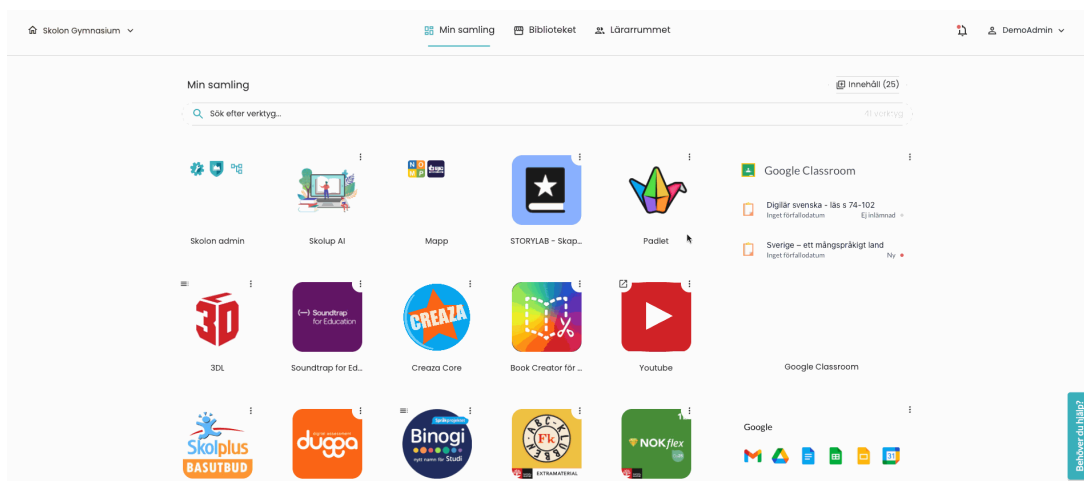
Skolon Gymnasium

Min samling Biblioteket Lärarrummet

DemoAdmin

Min samling

Innehåll (25)

Sök efter verktyg...

41 verktyg

Skolon admin

Skolup AI

Mapp

STORYLAB - Skap...

Padlet

Google Classroom

Digilär svenska - läs s 74-102
Inget förfallodatum Ej inlämnad

Sverige – ett mångspråkigt land
Inget förfallodatum Ny

3D

3DL

Soundtrap for Education

Soundtrap for Ed...

CREAZA

Creaza Core

Book Creator för ...

Youtube

Google Classroom

Skolplus BASUTBUD

dugga

Binogi

Fk

EXTRAMATERIAL

NOKflex

Google

Behöver du hjälp?